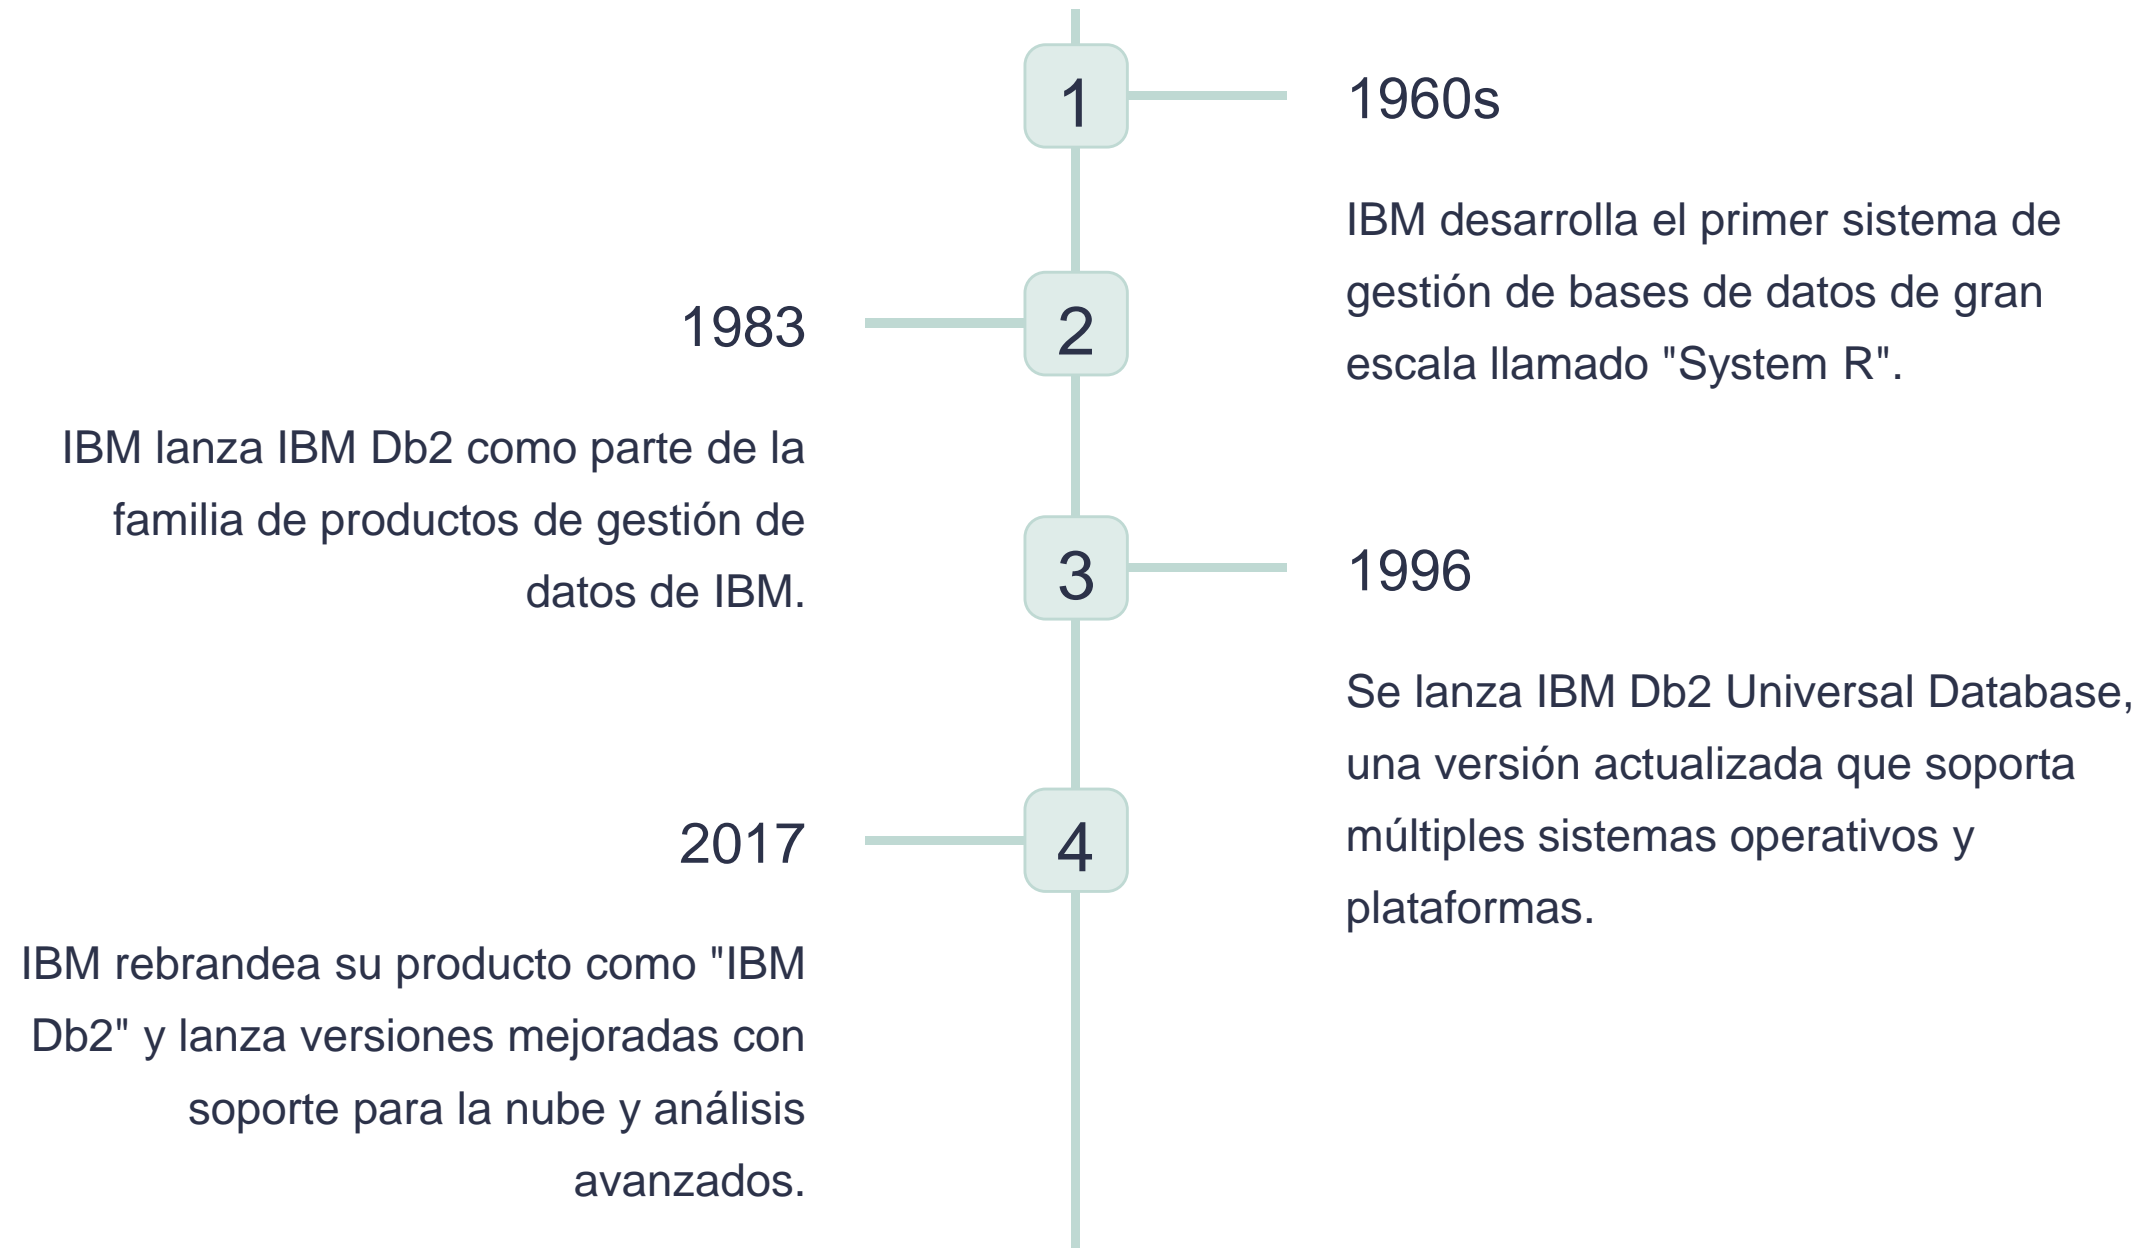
1

1960s

IBM desarrolla el primer sistema de gestión de bases de datos de gran escala llamado "System R".

2

1983

IBM lanza IBM Db2 como parte de la familia de productos de gestión de datos de IBM.

3

1996

Se lanza IBM Db2 Universal Database, una versión actualizada que soporta múltiples sistemas operativos y plataformas.

4

2017

IBM rebrandea su producto como "IBM Db2" y lanza versiones mejoradas con soporte para la nube y análisis avanzados.